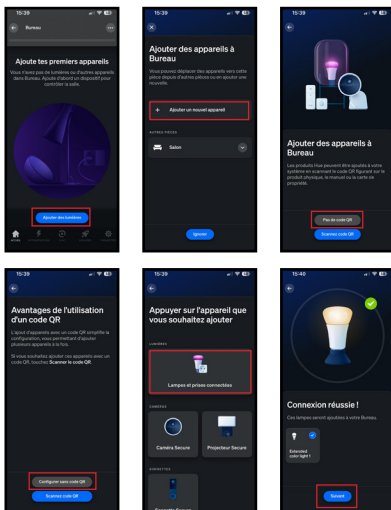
15:39

Bureau

Ajoute tes premiers appareils

Vous n'avez pas de lumières ou d'autres appareils dans Bureau. Ajoutez d'abord un dispositif pour contrôler la salle.

Ajouter des lumières

15:39

Ajouter des appareils à Bureau

Vous pouvez déplacer des appareils vers cette pièce depuis d'autres pièces ou en ajouter des nouveaux.

+ Ajouter un nouvel appareil

AUTRES PIÈCES

Salon

Ignorer

15:39

Ajouter des appareils à Bureau

Les produits Hue peuvent être ajoutés à votre système en scannant le code QR figurant sur le produit physique, le manuel ou la carte de propriété.

Pas de code QR

Scannez code QR

15:39

Avantages de l'utilisation d'un code QR

L'ajout d'appareils avec un code QR simplifie la configuration, vous permettant d'ajouter plusieurs appareils à la fois.

Si vous souhaitez ajouter ces appareils avec un code QR, touchez Scanner le code QR.

Configurer sans code QR

Scannez code QR

15:39

Appuyer sur l'appareil que vous souhaitez ajouter

LUMIÈRES

Lampes et prises connectées

CAMÉRAS

Caméra Secure

Projecteur Secure

SONNETTES

Sonnette Secure

15:40

Connexion réussie !

Ces lampes seront ajoutées à votre Bureau.

Extended color light 1

Suivant